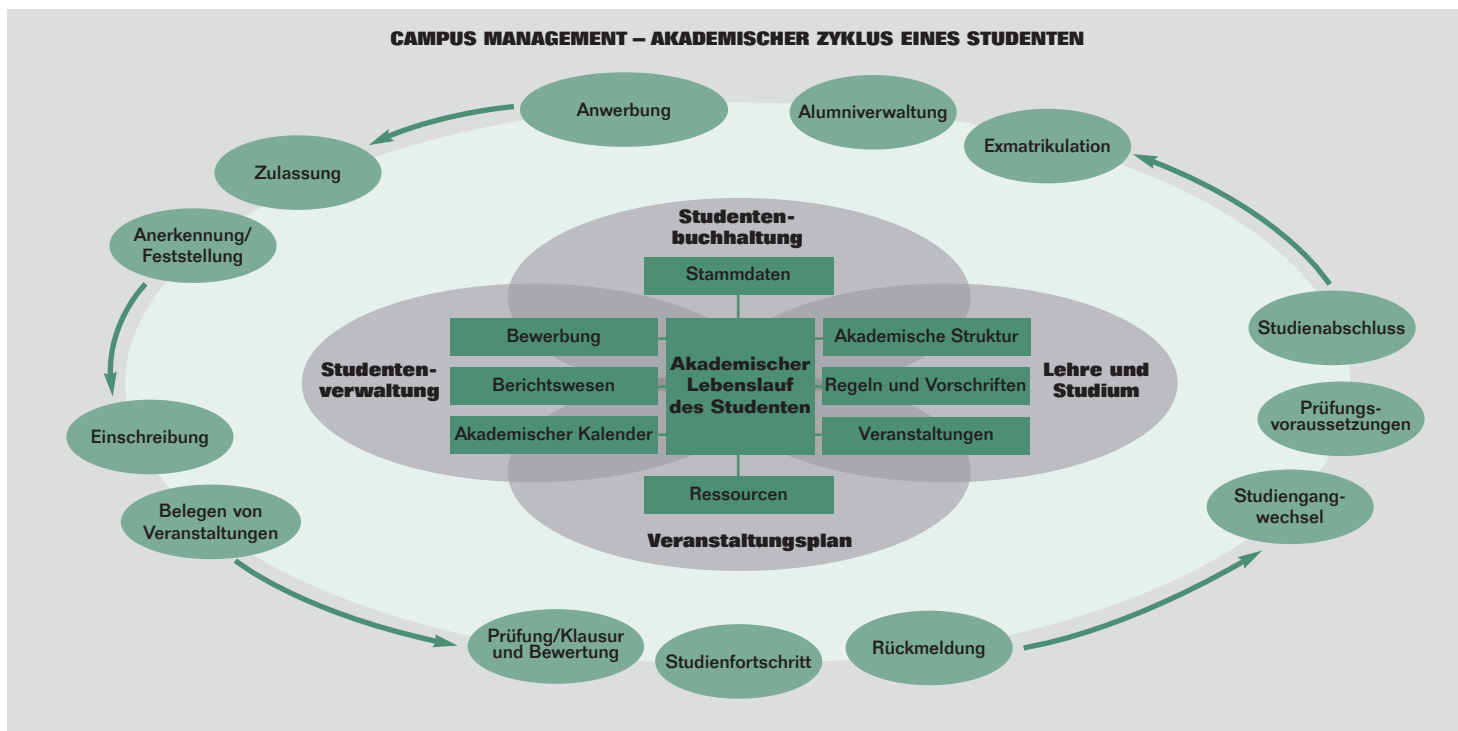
CAMPUS MANAGEMENT – AKADEMISCHER ZYKLUS EINES STUDENTEN

Anwerbung

Alumniverwaltung

Exmatrikulation

Zulassung

Anerkennung/ Feststellung

Einschreibung

Belegen von Veranstaltungen

Prüfung/Klausur und Bewertung

Studienfortschritt

Rückmeldung

Studiengangwechsel

Prüfungsvoraussetzungen

Studienabschluss

Studentenbuchhaltung

Stammdaten

Studentenverwaltung

Bewerbung

Berichtswesen

Akademischer Kalender

Akademischer Lebenslauf des Studenten

Akademische Struktur

Regeln und Vorschriften

Veranstaltungen

Lehre und Studium

Ressourcen

Veranstaltungsplan